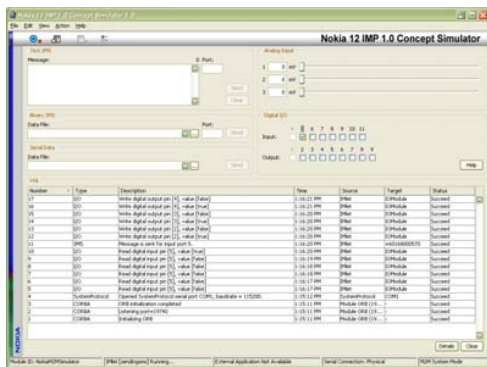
Nokia 12 IMP 1.0 Concept Simulator

File Edit View Action Help

Nokia 12 IMP 1.0 Concept Simulator

Text SMS
Message:
Port:
Send
Clear

Binary SMS
Data File:
Port:
Send

Serial Data
Data File:
Send

Analog Input
1
2
3

Digital I/O
Input:
Output:
Help

Log

| Number | Type | Description | Time | Source | Target | Status |
|---|---|---|---|---|---|---|
| 17 | I/O | Write digital output pin [4], value [false] | 1:16:21 PM | IMlet | IOModule | Succeed |
| 16 | I/O | Write digital output pin [4], value [true] | 1:16:21 PM | IMlet | IOModule | Succeed |
| 15 | I/O | Write digital output pin [3], value [false] | 1:16:20 PM | IMlet | IOModule | Succeed |
| 14 | I/O | Write digital output pin [3], value [true] | 1:16:20 PM | IMlet | IOModule | Succeed |
| 13 | I/O | Write digital output pin [2], value [false] | 1:16:20 PM | IMlet | IOModule | Succeed |
| 12 | I/O | Write digital output pin [2], value [true] | 1:16:20 PM | IMlet | IOModule | Succeed |
| 11 | SMS | Message is sent for input port 5. | 1:16:20 PM | IMlet | +4451600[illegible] | Succeed |
| 10 | I/O | Read digital input pin [5], value [true] | 1:16:20 PM | IMlet | IOModule | Succeed |
| 9 | I/O | Read digital input pin [5], value [false] | 1:16:19 PM | IMlet | IOModule | Succeed |
| 8 | I/O | Read digital input pin [5], value [false] | 1:16:18 PM | IMlet | IOModule | Succeed |
| 7 | I/O | Read digital input pin [5], value [false] | 1:16:18 PM | IMlet | IOModule | Succeed |
| 6 | I/O | Read digital input pin [5], value [false] | 1:16:17 PM | IMlet | IOModule | Succeed |
| 5 | I/O | Read digital input pin [5], value [false] | 1:16:17 PM | IMlet | IOModule | Succeed |
| 4 | SystemProtocol | Opened SystemProtocol serial port COM1, baudrate = 115200 | 1:15:12 PM | SystemProtocol | COM1 | Succeed |
| 3 | CORBA | ORB initialization completed | 1:15:11 PM | Module ORB (19... | - | Succeed |
| 2 | CORBA | Listening port=19742 | 1:15:11 PM | Module ORB (19... | - | Succeed |
| 1 | CORBA | Initializing ORB | 1:15:11 PM | Module ORB (19... | - | Succeed |

Details Clear

Module ID: NokiaM2MSimulator | IMlet [sendingsms] Running... | External Application Not Available | Serial Connection: Physical | M2M System Mode

NOKIA